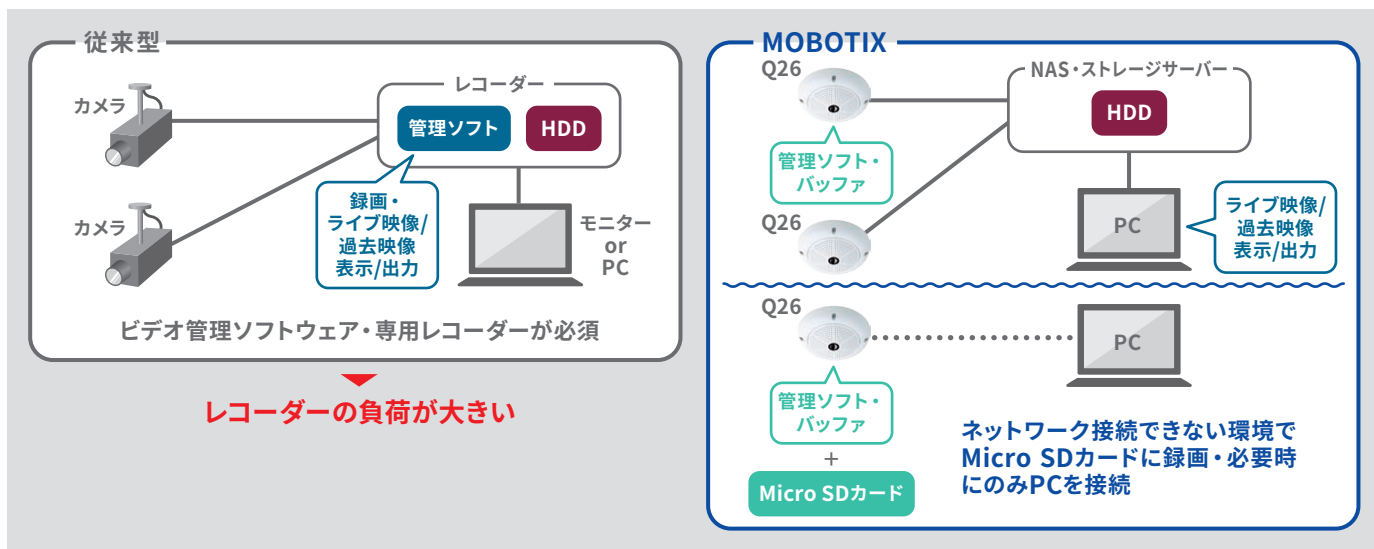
従来型

レコーダー

カメラ

管理ソフト

HDD

カメラ

録画・ライブ映像/過去映像表示/出力

モニターorPC

ビデオ管理ソフトウェア・専用レコーダーが必須

レコーダーの負荷が大きい

MOBOTIX

Q26

NAS・ストレージサーバー

HDD

管理ソフト・バッファ

Q26

PC

ライブ映像/過去映像表示/出力

Q26

PC

管理ソフト・バッファ

+

Micro SDカード

ネットワーク接続できない環境でMicro SDカードに録画・必要時にのみPCを接続